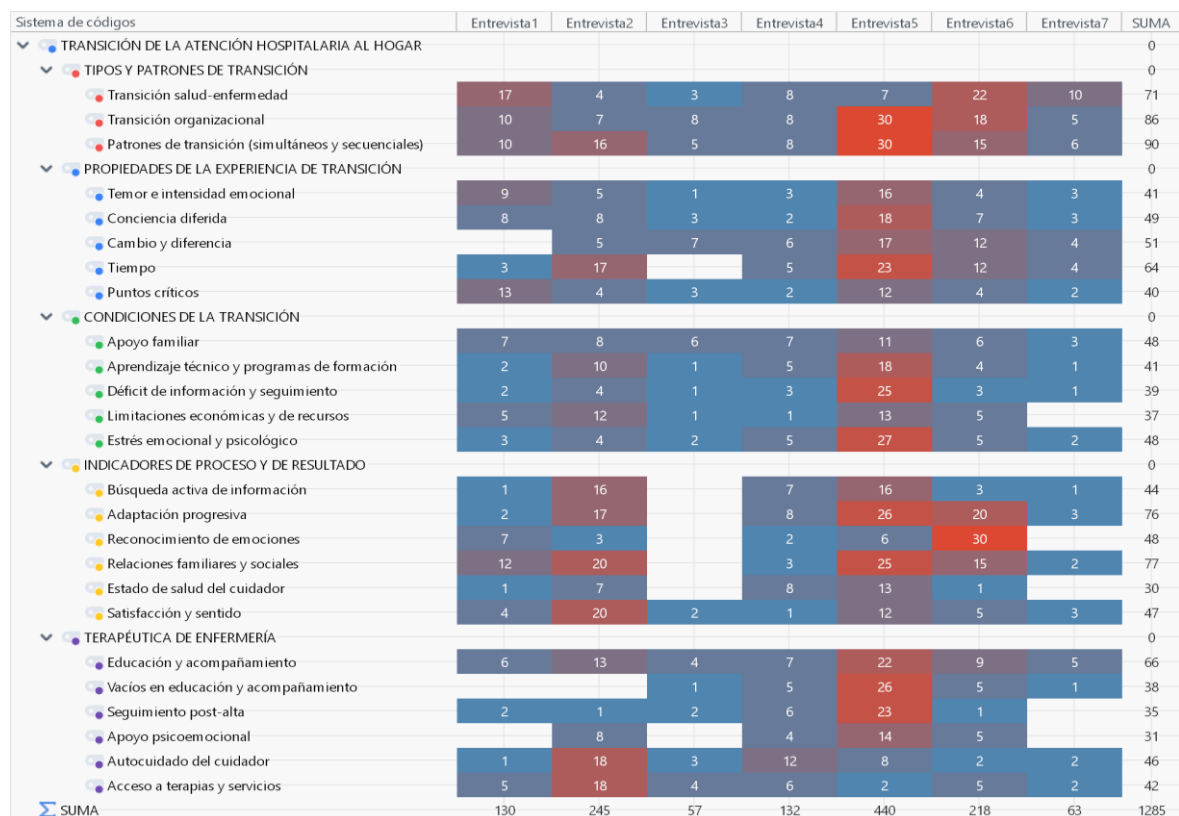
| Sistema de códigos | Entrevista1 | Entrevista2 | Entrevista3 | Entrevista4 | Entrevista5 | Entrevista6 | Entrevista7 | SUMA |
|---|---|---|---|---|---|---|---|---|
| TRANSICIÓN DE LA ATENCIÓN HOSPITALARIA AL HOGAR | | | | | | | | 0 |
| TIPOS Y PATRONES DE TRANSICIÓN | | | | | | | | 0 |
| Transición salud-enfermedad | 17 | 4 | 3 | 8 | 7 | 22 | 10 | 71 |
| Transición organizacional | 10 | 7 | 8 | 8 | 30 | 18 | 5 | 86 |
| Patrones de transición (simultáneos y secuenciales) | 10 | 16 | 5 | 8 | 30 | 15 | 6 | 90 |
| PROPIEDADES DE LA EXPERIENCIA DE TRANSICIÓN | | | | | | | | 0 |
| Temor e intensidad emocional | 9 | 5 | 1 | 3 | 16 | 4 | 3 | 41 |
| Conciencia diferida | 8 | 8 | 3 | 2 | 18 | 7 | 3 | 49 |
| Cambio y diferencia | | 5 | 7 | 6 | 17 | 12 | 4 | 51 |
| Tiempo | 3 | 17 | | 5 | 23 | 12 | 4 | 64 |
| Puntos críticos | 13 | 4 | 3 | 2 | 12 | 4 | 2 | 40 |
| CONDICIONES DE LA TRANSICIÓN | | | | | | | | 0 |
| Apoyo familiar | 7 | 8 | 6 | 7 | 11 | 6 | 3 | 48 |
| Aprendizaje técnico y programas de formación | 2 | 10 | 1 | 5 | 18 | 4 | 1 | 41 |
| Déficit de información y seguimiento | 2 | 4 | 1 | 3 | 25 | 3 | 1 | 39 |
| Limitaciones económicas y de recursos | 5 | 12 | 1 | 1 | 13 | 5 | | 37 |
| Estrés emocional y psicológico | 3 | 4 | 2 | 5 | 27 | 5 | 2 | 48 |
| INDICADORES DE PROCESO Y DE RESULTADO | | | | | | | | 0 |
| Búsqueda activa de información | 1 | 16 | | 7 | 16 | 3 | 1 | 44 |
| Adaptación progresiva | 2 | 17 | | 8 | 26 | 20 | 3 | 76 |
| Reconocimiento de emociones | 7 | 3 | | 2 | 6 | 30 | | 48 |
| Relaciones familiares y sociales | 12 | 20 | | 3 | 25 | 15 | 2 | 77 |
| Estado de salud del cuidador | 1 | 7 | | 8 | 13 | 1 | | 30 |
| Satisfacción y sentido | 4 | 20 | 2 | 1 | 12 | 5 | 3 | 47 |
| TERAPÉUTICA DE ENFERMERÍA | | | | | | | | 0 |
| Educación y acompañamiento | 6 | 13 | 4 | 7 | 22 | 9 | 5 | 66 |
| Vacíos en educación y acompañamiento | | | 1 | 5 | 26 | 5 | 1 | 38 |
| Seguimiento post-alta | 2 | 1 | 2 | 6 | 23 | 1 | | 35 |
| Apoyo psicoemocional | | 8 | | 4 | 14 | 5 | | 31 |
| Autocuidado del cuidador | 1 | 18 | 3 | 12 | 8 | 2 | 2 | 46 |
| Acceso a terapias y servicios | 5 | 18 | 4 | 6 | 2 | 5 | 2 | 42 |
| Σ SUMA | 130 | 245 | 57 | 132 | 440 | 218 | 63 | 1285 |